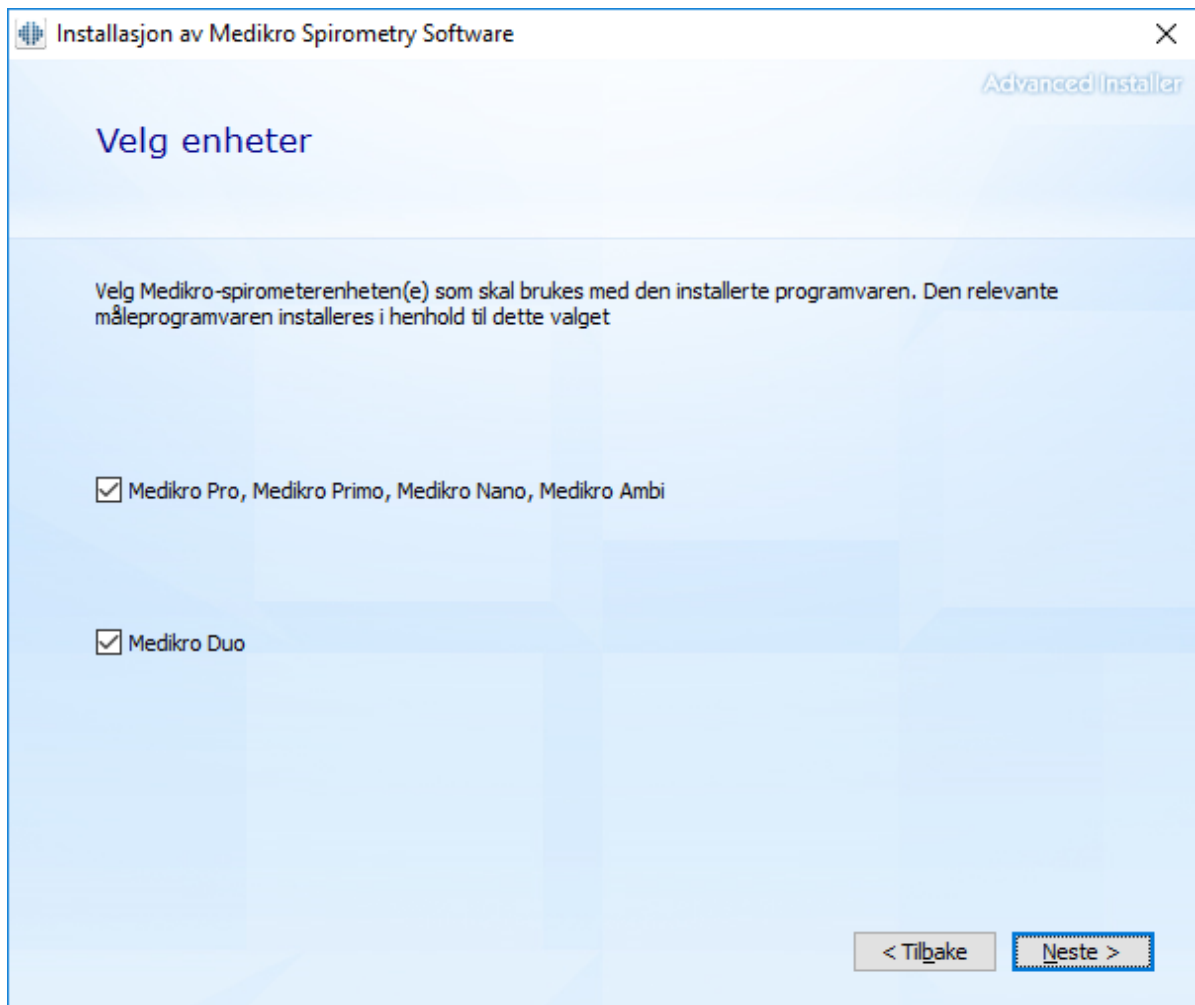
Installasjon av Medikro Spirometry Software

Advanced Installer

Velg enheter

Velg Medikro-spirometerenheten(e) som skal brukes med den installerte programvaren. Den relevante måleprogramvaren installeres i henhold til dette valget

☑ Medikro Pro, Medikro Primo, Medikro Nano, Medikro Ambi

☑ Medikro Duo

< Tilbake

Neste >